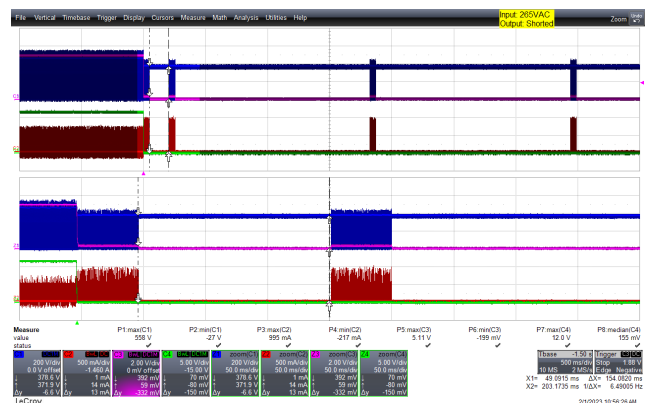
File Vertical Timebase Trigger Display Cursors Measure Math Analysis Utilities Help

Input: 265VAC
Output: Shorted

Zoom

| Measure | P1:max(C1) | P2:min(C1) | P3:max(C2) | P4:min(C2) | P5:max(C3) | P6:min(C3) | P7:max(C4) | P8:median(C4) |
|---|---|---|---|---|---|---|---|---|
| value | 558 V | -27 V | 995 mA | -217 mA | 5.11 V | -199 mV | 12.0 V | 155 mV |
| status | ✓ | ✓ | ✓ | ✓ | ✓ | ✓ | ✓ | ✓ |

| C1 | C2 | C3 | C4 | Z1 zoom(C1) | Z2 zoom(C2) | Z3 zoom(C3) | Z4 zoom(C4) |
|---|---|---|---|---|---|---|---|
| 200 V/div | 500 mA/div | 2.00 V/div | 5.00 V/div | 200 V/div | 500 mA/div | 2.00 V/div | 5.00 V/div |
| 0.0 V offset | -1.460 A | 0 mV offset | -15.00 V | 50.0 ms/div | 50.0 ms/div | 50.0 ms/div | 50.0 ms/div |
| 378.6 V | 1 mA | 392 mV | 70 mV | 378.6 V | 1 mA | 392 mV | 70 mV |
| 371.9 V | 14 mA | 59 mV | -80 mV | 371.9 V | 14 mA | 59 mV | -80 mV |
| Δy -6.6 V | 13 mA | -332 mV | -150 mV | -6.6 V | 13 mA | -332 mV | -150 mV |

Tbase -1.50 s | Trigger C3 DC
500 ms/div | Stop 1.88 V
10 MS 2 MS/s | Edge Negative

X1= 49.0915 ms ΔX= 154.0820 ms
X2= 203.1735 ms 1/ΔX= 6.49005 Hz

LeCroy

2/1/2023 10:56:29 AM